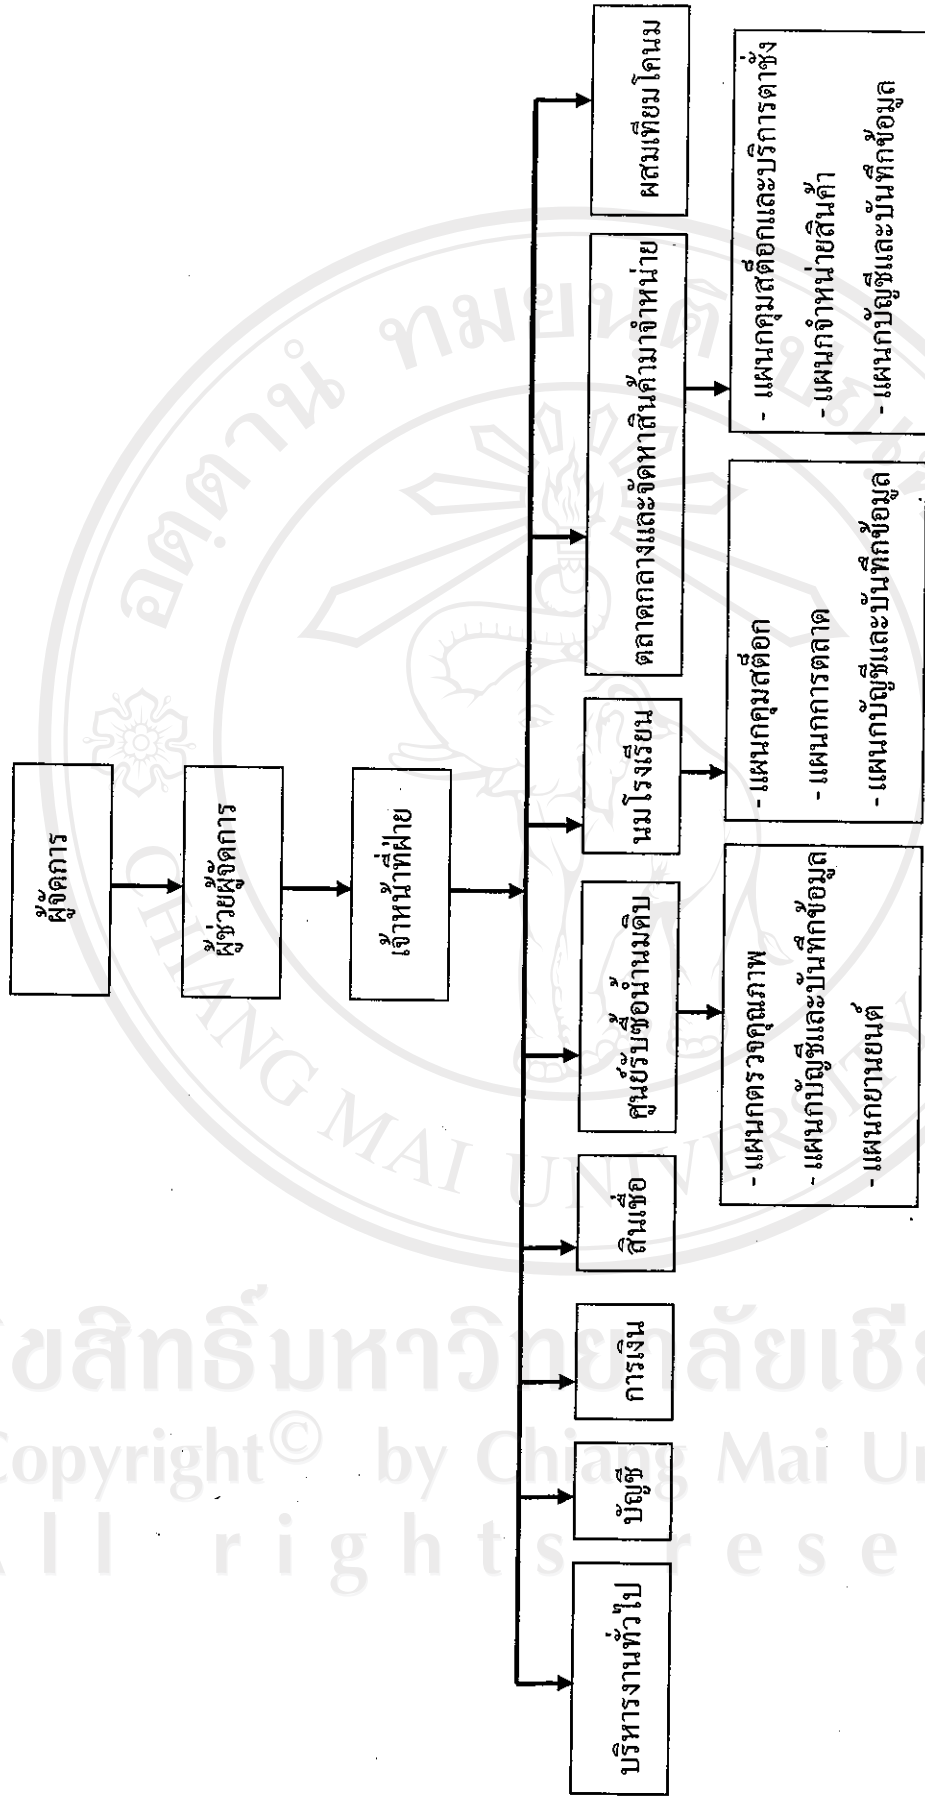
ผู้จัดการ

ผู้ช่วยผู้จัดการ

เจ้าหน้าที่ฝ่าย

บริหารงานทั่วไป

บัญชี

การเงิน

สินเชื่อ

ศูนย์รับซื้อน้ำนมดิบ

- แผนกตรวจคุณภาพ
- แผนกบัญชีและบันทึกข้อมูล
- แผนกยานยนต์

นมโรงเรียน

- แผนกคุมสต็อก
- แผนกการตลาด
- แผนกบัญชีและบันทึกข้อมูล

ตลาดกลางและจัดหาสินค้ามาจำหน่าย

- แผนกคุมสต็อกและบริการตาชั่ง
- แผนกจำหน่ายสินค้า
- แผนกบัญชีและบันทึกข้อมูล

ผสมเทียมโคนม

ลิขสิทธิ์มหาวิทยาลัยเชียงใหม่
Copyright© by Chiang Mai University
All rights reserved